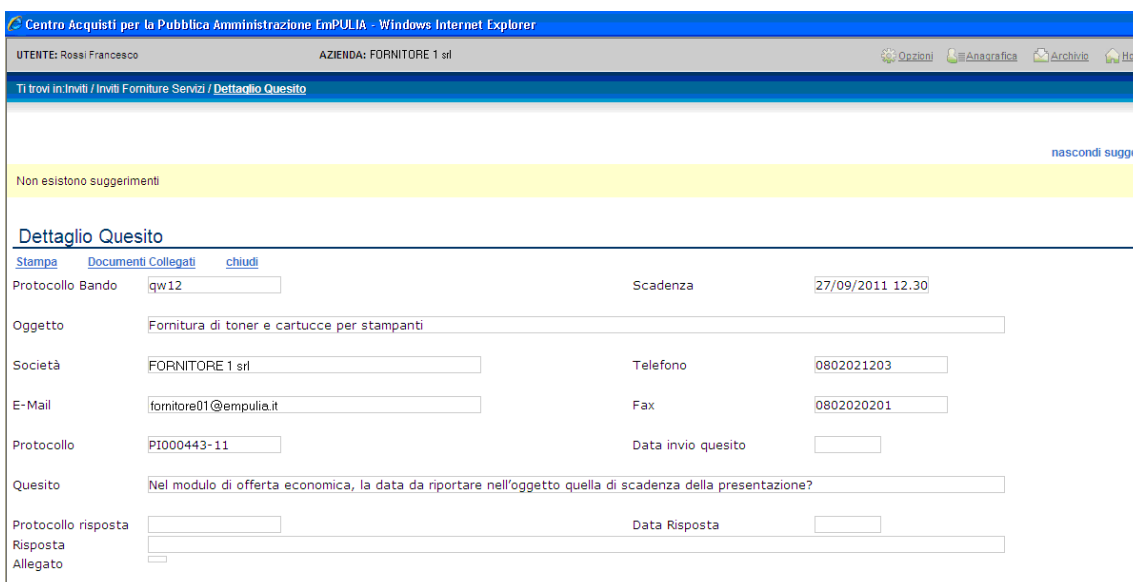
Centro Acquisti per la Pubblica Amministrazione EmPULIA - Windows Internet Explorer

UTENTE: Rossi Francesco AZIENDA: FORNITORE 1 srl Opzioni Anagrafica Archivio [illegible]

Ti trovi in:Inviti / Inviti Forniture Servizi / Dettaglio Quesito

nascondi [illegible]

Non esistono suggerimenti

Dettaglio Quesito

Stampa Documenti Collegati chiudi

| | | | |
|---|---|---|---|
| Protocollo Bando | qw12 | Scadenza | 27/09/2011 12.30 |
| Oggetto | Fornitura di toner e cartucce per stampanti | | |
| Società | FORNITORE 1 srl | Telefono | 0802021203 |
| E-Mail | fornitore01@empulia.it | Fax | 0802020201 |
| Protocollo | PI000443-11 | Data invio quesito | |
| Quesito | Nel modulo di offerta economica, la data da riportare nell'oggetto quella di scadenza della presentazione? | | |
| Protocollo risposta | | Data Risposta | |
| Risposta | | | |
| Allegato | | | |